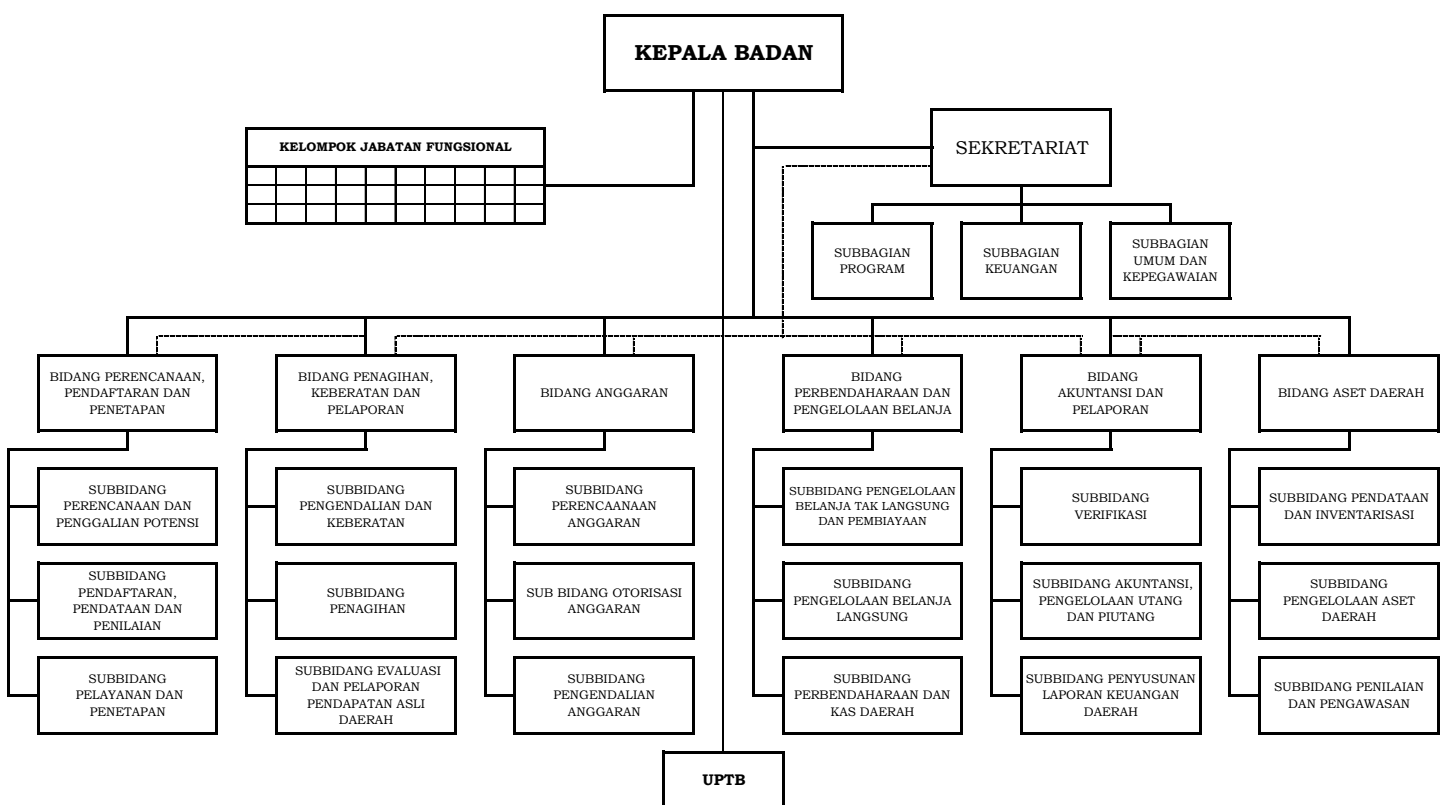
KEPALA BADAN

KELOMPOK JABATAN FUNGSIONAL

SEKRETARIAT

SUBBAGIAN PROGRAM

SUBBAGIAN KEUANGAN

SUBBAGIAN UMUM DAN KEPEGAWAIAN

BIDANG PERENCANAAN, PENDAFTARAN DAN PENETAPAN

SUBBIDANG PERENCANAAN DAN PENGGALIAN POTENSI

SUBBIDANG PENDAFTARAN, PENDATAAN DAN PENILAIAN

SUBBIDANG PELAYANAN DAN PENETAPAN

BIDANG PENAGIHAN, KEBERATAN DAN PELAPORAN

SUBBIDANG PENGENDALIAN DAN KEBERATAN

SUBBIDANG PENAGIHAN

SUBBIDANG EVALUASI DAN PELAPORAN PENDAPATAN ASLI DAERAH

BIDANG ANGGARAN

SUBBIDANG PERENCAANAAN ANGGARAN

SUB BIDANG OTORISASI ANGGARAN

SUBBIDANG PENGENDALIAN ANGGARAN

BIDANG PERBENDAHARAAN DAN PENGELOLAAN BELANJA

SUBBIDANG PENGELOLAAN BELANJA TAK LANGSUNG DAN PEMBIAYAAN

SUBBIDANG PENGELOLAAN BELANJA LANGSUNG

SUBBIDANG PERBENDAHARAAN DAN KAS DAERAH

BIDANG AKUNTANSI DAN PELAPORAN

SUBBIDANG VERIFIKASI

SUBBIDANG AKUNTANSI, PENGELOLAAN UTANG DAN PIUTANG

SUBBIDANG PENYUSUNAN LAPORAN KEUANGAN DAERAH

BIDANG ASET DAERAH

SUBBIDANG PENDATAAN DAN INVENTARISASI

SUBBIDANG PENGELOLAAN ASET DAERAH

SUBBIDANG PENILAIAN DAN PENGAWASAN

UPTB